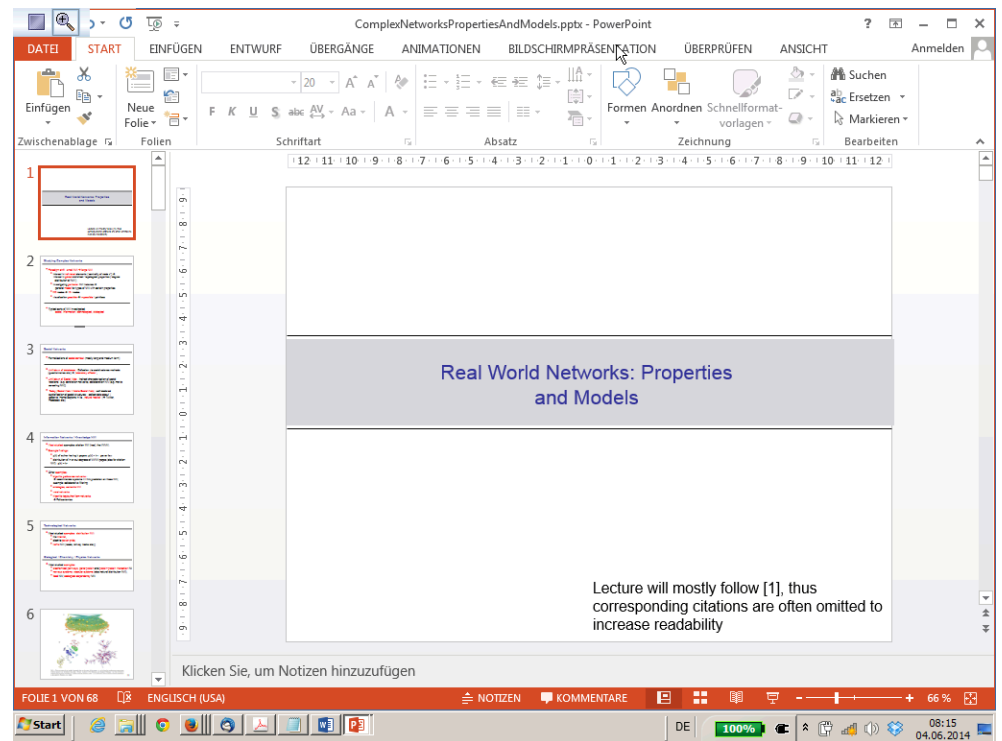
ComplexNetworksPropertiesAndModels.pptx - PowerPoint

? – □ ×

DATEI START EINFÜGEN ENTWURF ÜBERGÄNGE ANIMATIONEN BILDSCHIRMPRÄSENTATION ÜBERPRÜFEN ANSICHT Anmelden

Einfügen Neue Folie 20 A A F K U S abc AV Aa A Formen Anordnen Schnellformatvorlagen Suchen Ersetzen Markieren

Zwischenablage Folien Schriftart Absatz Zeichnung Bearbeiten

1 2 3 4 5 6

Real World Networks: Properties and Models

Lecture will mostly follow [1], thus corresponding citations are often omitted to increase readability

Klicken Sie, um Notizen hinzuzufügen

FOLIE 1 VON 68 ENGLISCH (USA) NOTIZEN KOMMENTARE 66 %

Start DE 100% 08:15 04.06.2014